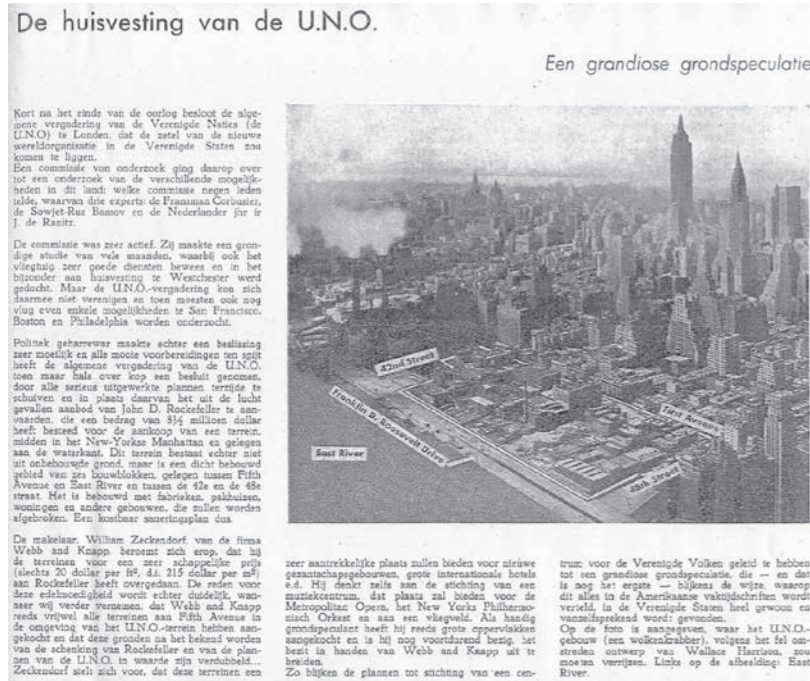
De huisvesting van de U.N.O.

Een grandiose grondspeculatie

Kort na het einde van de oorlog besloot de algemene vergadering van de Verenigde Naties (de U.N.O) te Londen, dat de zetel van de nieuwe wereldorganisatie in de Verenigde Staten zou komen te liggen.
Een commissie van onderzoek ging daarop over tot een onderzoek van de verschillende mogelijkheden in dit land: welke commissie negen leden telde, waarvan drie experts: de Fransman Corbusier, de Sowjet-Rus Bassov en de Nederlander jhr ir J. de Ranitz.

De commissie was zeer actief. Zij maakte een grondige studie van vele maanden, waarbij ook het vliegtuig zeer goede diensten bewees en in het bijzonder aan huisvesting te Westchester werd gedacht. Maar de U.N.O.-vergadering kon zich daarmee niet verenigen en toen moesten ook nog vlug even enkele mogelijkheden te San Francisco, Boston en Philadelphia worden onderzocht.

Politiek geharrewar maakte echter een beslissing zeer moeilijk en alle mooie voorbereidingen ten spijt heeft de algemene vergadering van de U.N.O. toen maar hals over kop een besluit genomen, door alle serieus uitgewerkte plannen terzijde te schuiven en in plaats daarvan het uit de lucht gevallen aanbod van John D. Rockefeller te aanvaarden, die een bedrag van 8½ millioen dollar heeft besteed voor de aankoop van een terrein, midden in het New-Yorkse Manhattan en gelegen aan de waterkant. Dit terrein bestaat echter niet uit onbebouwde grond, maar is een dicht bebouwd gebied van zes bouwblokken, gelegen tussen Fifth Avenue en East River en tussen de 42e en de 48e straat. Het is bebouwd met fabrieken, pakhuizen, woningen en andere gebouwen, die zullen worden afgebroken. Een kostbaar saneringsplan dus.

De makelaar, William Zeckendorf, van de firma Webb and Knapp, beroemt zich erop, dat hij de terreinen voor een zeer schappelijke prijs (slechts 20 dollar per ft², d.i. 215 dollar per m²) aan Rockefeller heeft overgedaan. De reden voor deze edelmoedigheid wordt echter duidelijk, wanneer wij verder vernemen, dat Webb and Knapp reeds vrijwel alle terreinen aan Fifth Avenue in de omgeving van het U.N.O.-terrein hebben aangekocht en dat deze gronden na het bekend worden van de schenking van Rockefeller en van de plannen van de U.N.O. in waarde zijn verdubbeld... Zeckendorf stelt zich voor, dat deze terreinen een

42nd Street
Franklin D. Roosevelt Drive
First Avenue
East River
48th Street

zeer aantrekkelijke plaats zullen bieden voor nieuwe gezantschapsgebouwen, grote internationale hotels e.d. Hij denkt zelfs aan de stichting van een muziekcentrum, dat plaats zal bieden voor de Metropolitan Opera, het New Yorks Philharmonisch Orkest en aan een vliegveld. Als handig grondspeculant heeft hij reeds grote oppervlakken aangekocht en is hij nog voortdurend bezig, het bezit in handen van Webb and Knapp uit te breiden.
Zo blijken de plannen tot stichting van een cen-

trum voor de Verenigde Volken geleid te hebben tot een grandiose grondspeculatie, die — en dat is nog het ergste — blijkens de wijze, waarop dit alles in de Amerikaanse vaktijdschriften wordt verteld, in de Verenigde Staten heel gewoon en vanzelfsprekend wordt gevonden.
Op de foto is aangegeven, waar het U.N.O.-gebouw (een wolkenkrabber), volgens het fel omstreden ontwerp van Wallace Harrison, zou moeten verrijzen. Links op de afbeelding: East River.